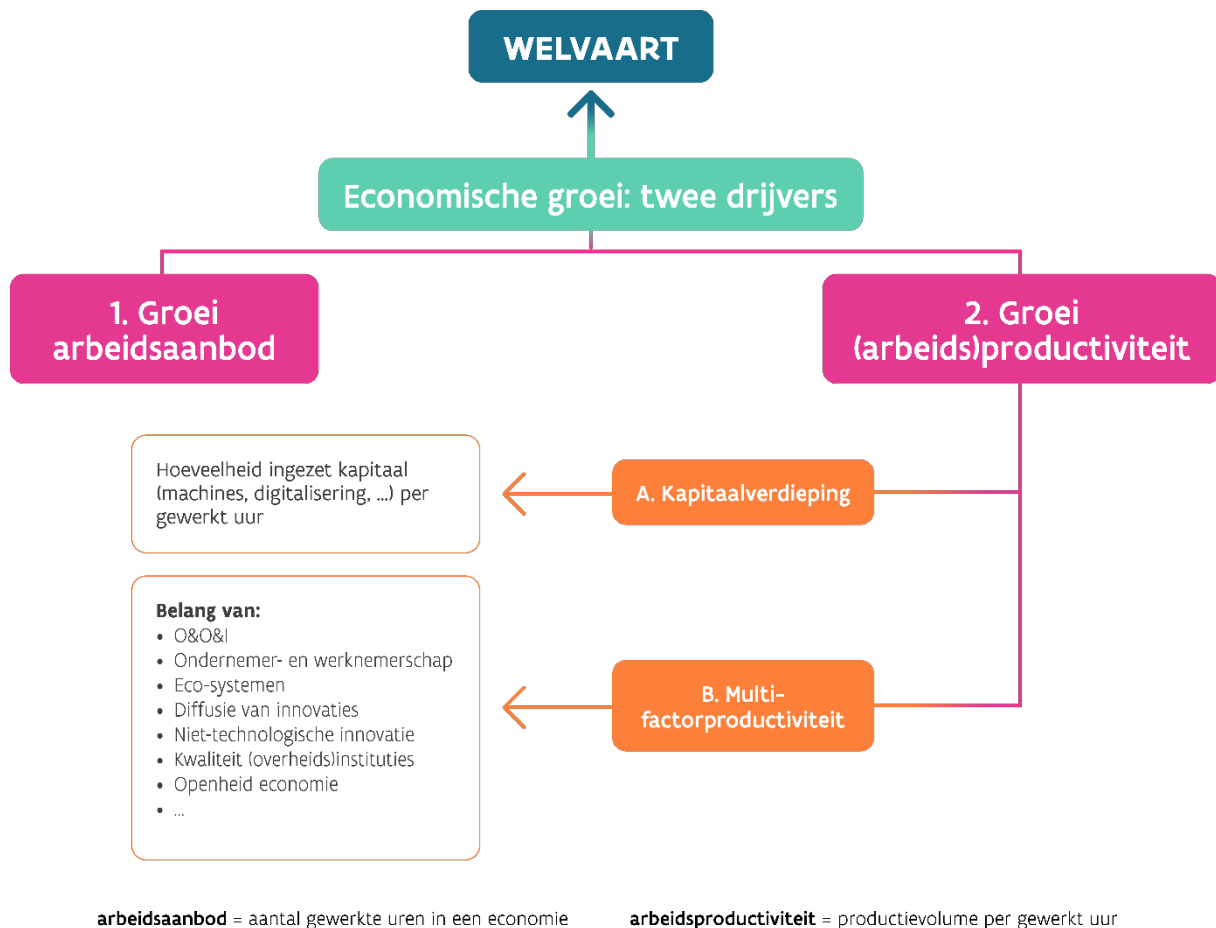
WELVAART

Economische groei: twee drijvers

1. Groei arbeidsaanbod

2. Groei (arbeids)productiviteit

Hoeveelheid ingezet kapitaal (machines, digitalisering, ...) per gewerkt uur

A. Kapitaalverdieping

Belang van:
- O&O&I
- Ondernemer- en werknemerschap
- Eco-systemen
- Diffusie van innovaties
- Niet-technologische innovatie
- Kwaliteit (overheids)instituties
- Openheid economie
- ...

B. Multi-factorproductiviteit

**arbeidsaanbod** = aantal gewerkte uren in een economie

**arbeidsproductiviteit** = productievolume per gewerkt uur